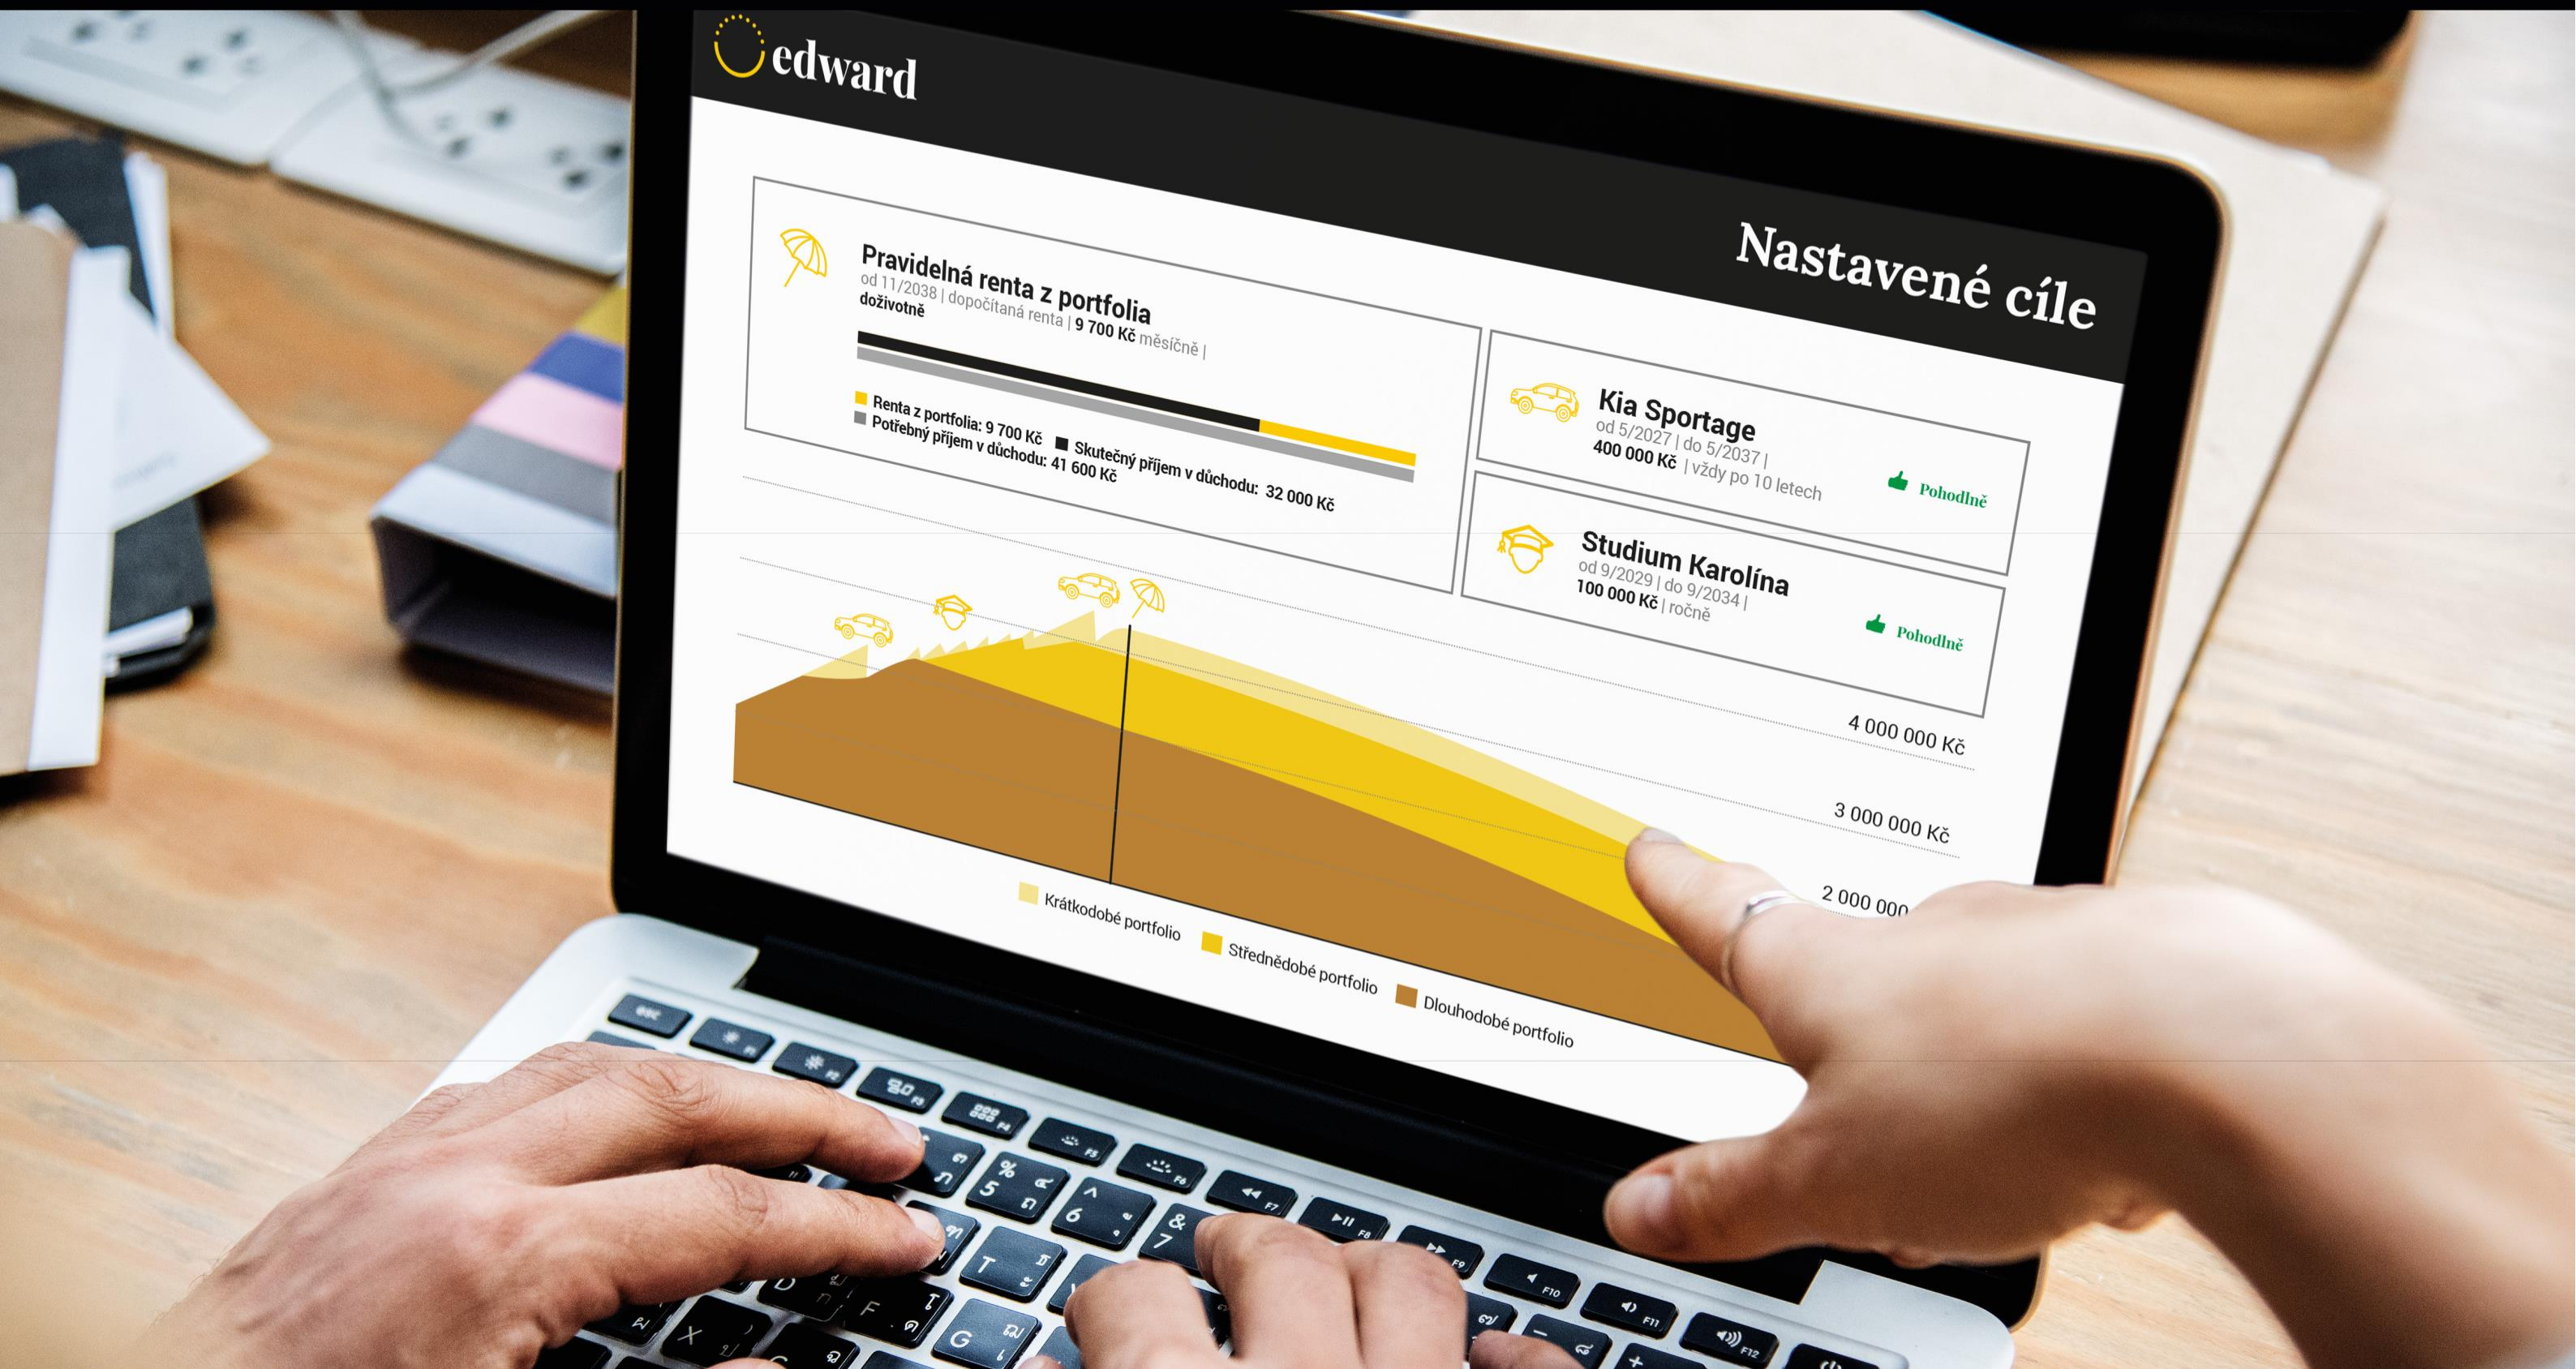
edward

Nastavené cíle

Pravidelná renta z portfolia
od 11/2038 | dopočítaná renta | 9 700 Kč měsíčně | doživotně

Renta z portfolia: 9 700 Kč
Skutečný příjem v důchodu: 32 000 Kč
Potřebný příjem v důchodu: 41 600 Kč

Kia Sportage
od 5/2027 | do 5/2037 |
400 000 Kč | vždy po 10 letech
Pohodlně

Studium Karolína
od 9/2029 | do 9/2034 |
100 000 Kč | ročně
Pohodlně

4 000 000 Kč
3 000 000 Kč
2 000 000

Krátkodobé portfolio
Střednědobé portfolio
Dlouhodobé portfolio